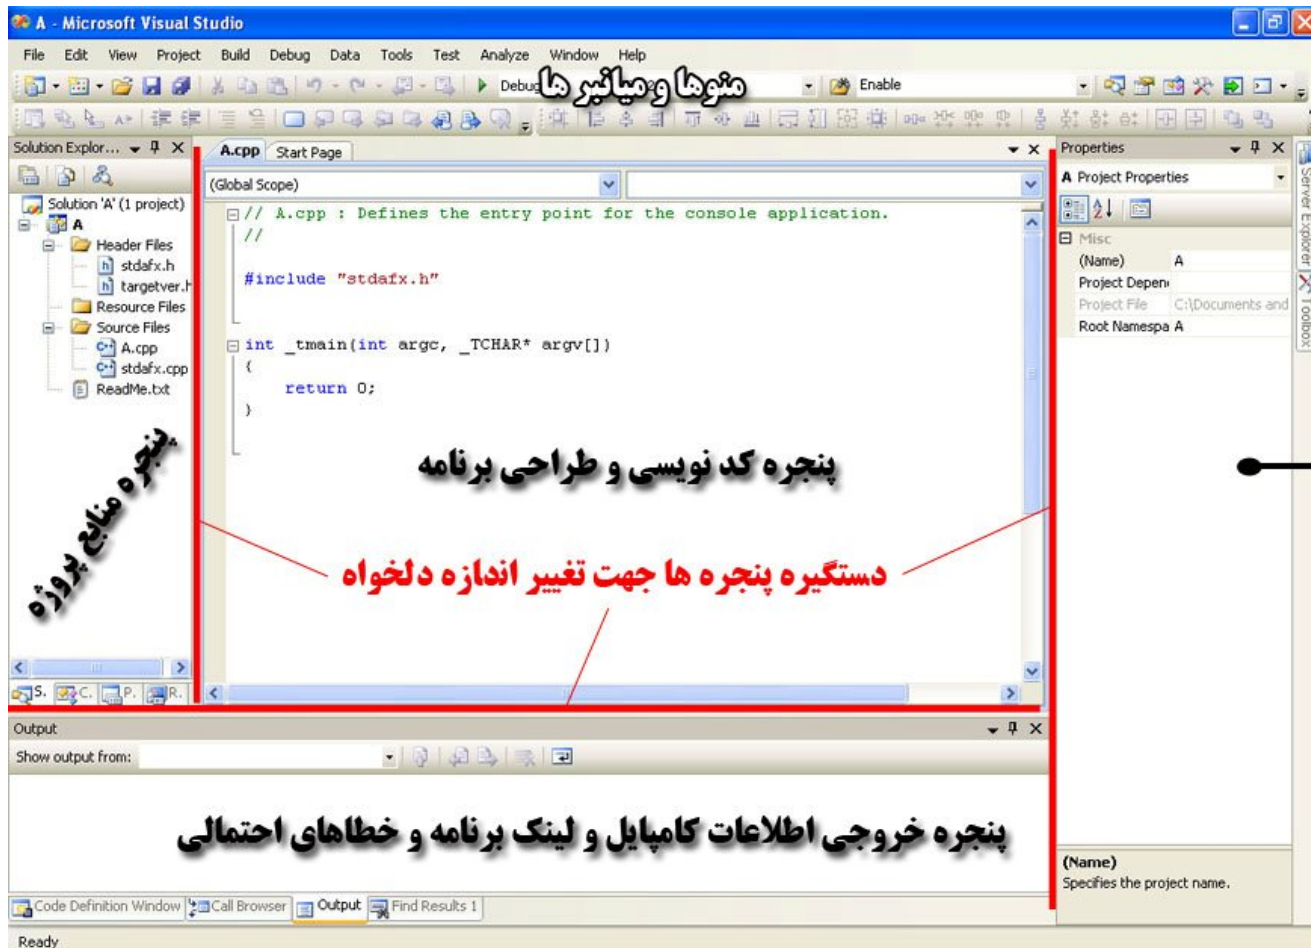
A - Microsoft Visual Studio

File Edit View Project Build Debug Data Tools Test Analyze Window Help

Debug منوها و میانبر ها Enable

Solution Explor... Solution 'A' (1 project) A Header Files stdafx.h targetver.h Resource Files Source Files A.cpp stdafx.cpp ReadMe.txt

پنجره منابع پروژه

S. C. P. R.

A.cpp Start Page

(Global Scope)

// A.cpp : Defines the entry point for the console application.
//

#include "stdafx.h"

int _tmain(int argc, _TCHAR* argv[])
{
return 0;
}

پنجره کد نویسی و طراحی برنامه

دستگیره پنجره ها جهت تغییر اندازه دلخواه

Properties

A Project Properties

Misc

| (Name) | A |
|---|---|
| Project Depen | |
| Project File | C:\Documents and |
| Root Namespa | A |

Server Explorer Toolbox

(Name)
Specifies the project name.

Output

Show output from:

پنجره خروجی اطلاعات کامپایل و لینک برنامه و خطاهای احتمالی

Code Definition Window Call Browser Output Find Results 1

Ready